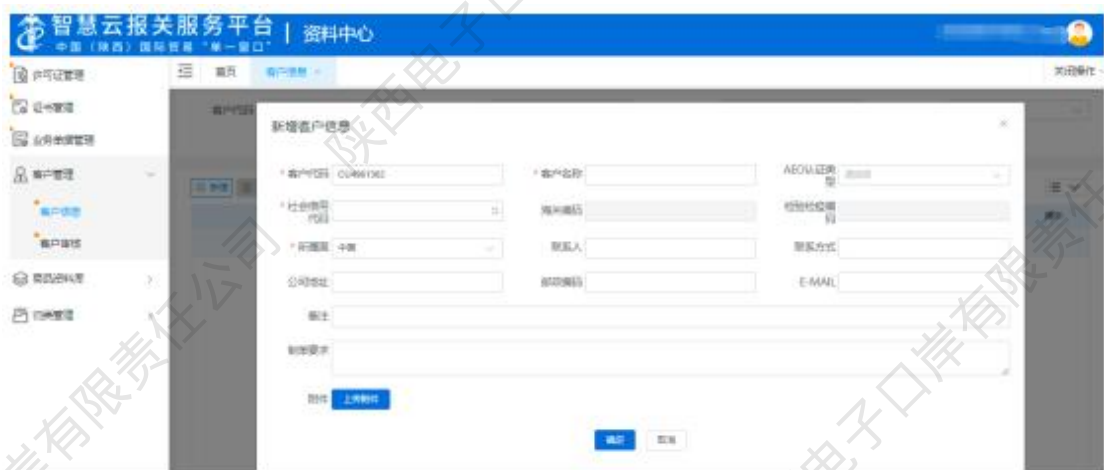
智慧云报关服务平台 | 资料中心
中国（陕西）国际贸易“单一窗口”

许可证管理
证书管理
业务单证管理
客户管理
客户信息
客户审核
商品资料库
归类管理

首页 客户信息
关闭操作

新增客户信息
* 客户代码 CU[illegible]
* 客户名称
AEO认证类型 请选择
* 社会信用代码
海关编码
检验检疫编码
* 所属国 中国
联系人
联系方式
公司地址
邮政编码
E-MAIL
备注
制单要求
附件 上传附件
确定 取消

陕西电子口岸有限责任公司